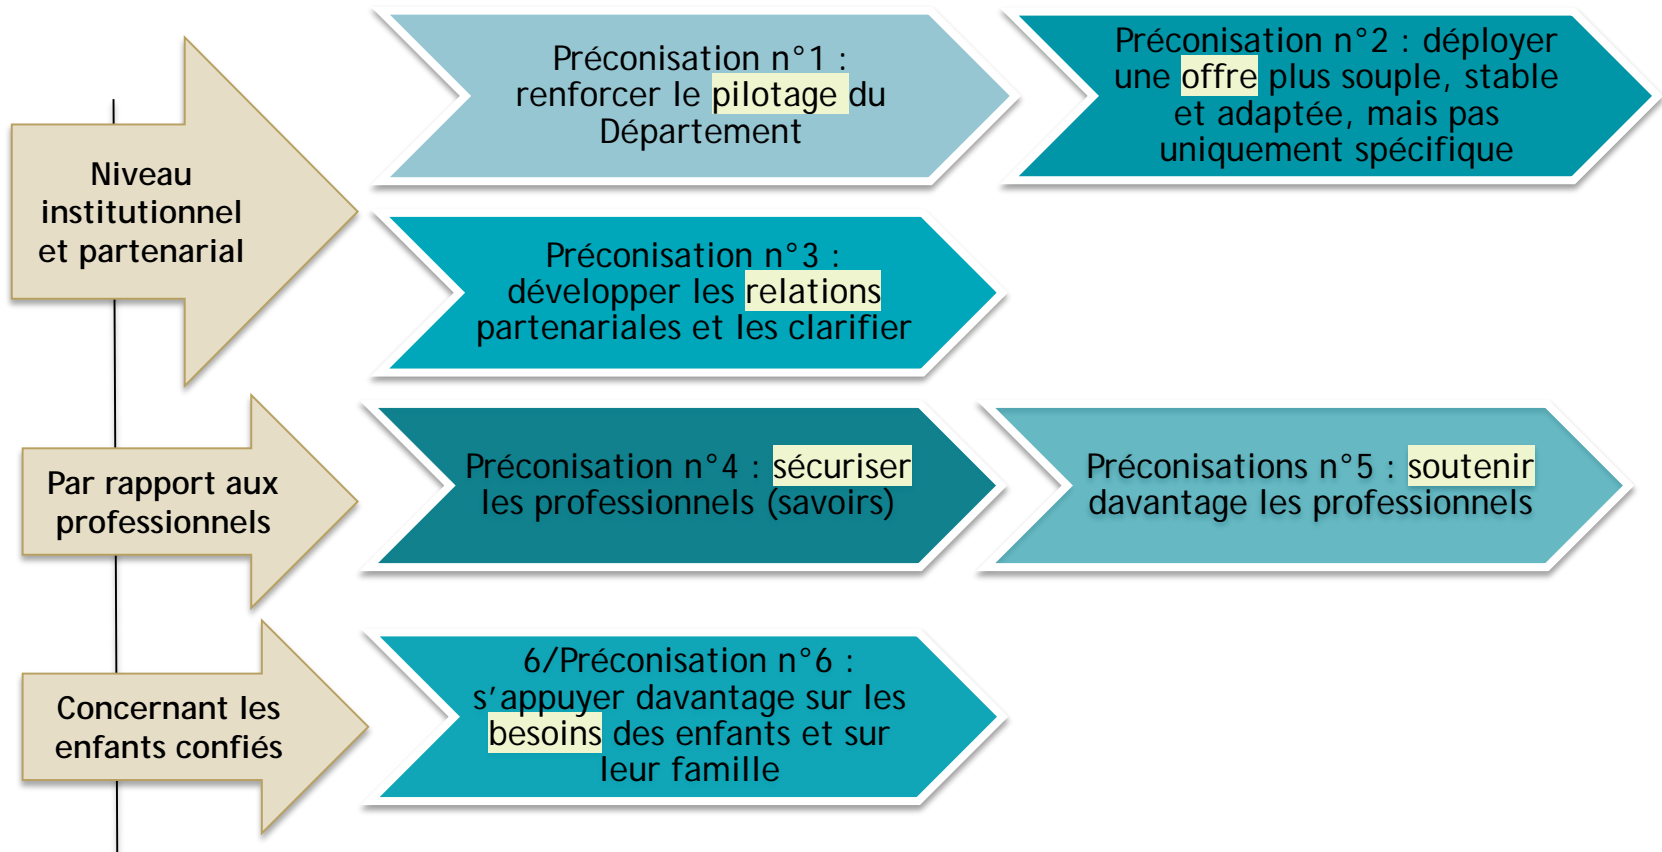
Niveau institutionnel et partenarial

Préconisation n°1 : renforcer le pilotage du Département

Préconisation n°2 : déployer une offre plus souple, stable et adaptée, mais pas uniquement spécifique

Préconisation n°3 : développer les relations partenariales et les clarifier

Par rapport aux professionnels

Préconisation n°4 : sécuriser les professionnels (savoirs)

Préconisations n°5 : soutenir davantage les professionnels

Concernant les enfants confiés

6/Préconisation n°6 : s'appuyer davantage sur les besoins des enfants et sur leur famille